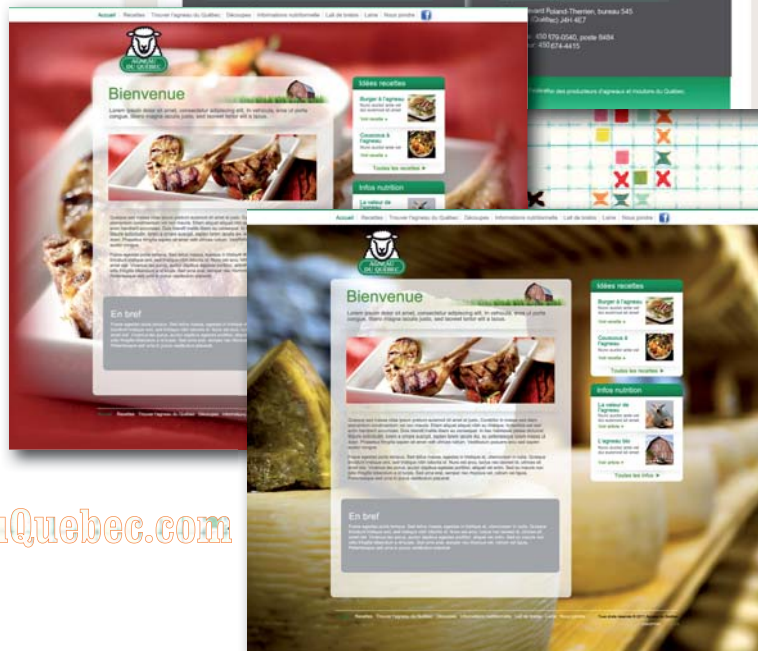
Accueil | Recettes | Trouver l'agneau du Québec | Découpes | Informations nutritionnelle | Lait de brebis | Laine | Nous joindre

AGNEAU DU QUÉBEC

Bienvenue

Lorem ipsum dolor sit amet, consectetur adipiscing elit. In vehicula, eros ut porta congue, libero magna iaculis justo, sed laoreet tortor elit a lacus.

Idées recettes

Burger à l'agneau

Voir recette

Couscous à l'agneau

Voir recette

Toutes les recettes

Infos nutrition

La valeur de l'agneau

En bref

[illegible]

Accueil | Recettes | Trouver l'agneau du Québec | Découpes | Informations nutritionnelle | Lait de brebis | Laine | Nous joindre

AGNEAU DU QUÉBEC

Bienvenue

Lorem ipsum dolor sit amet, consectetur adipiscing elit. In vehicula, eros ut porta congue, libero magna iaculis justo, sed laoreet tortor elit a lacus.

Idées recettes

Burger à l'agneau

Voir recette

Couscous à l'agneau

Voir recette

Toutes les recettes

Infos nutrition

La valeur de l'agneau

Voir article

L'agneau bio

Voir article

Toutes les infos

En bref

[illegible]

Accueil | Recettes | Trouver l'agneau du Québec | Découpes | Informations nutritionnelle | Lait de brebis | Laine | Nous joindre

...vard Roland-Therrien, bureau 545
...Québec) J4H 4E7

...450 679-0540, poste 8484
...450 674-4415

...ération des producteurs d'agneaux et moutons du Québec

...uQuebec.com